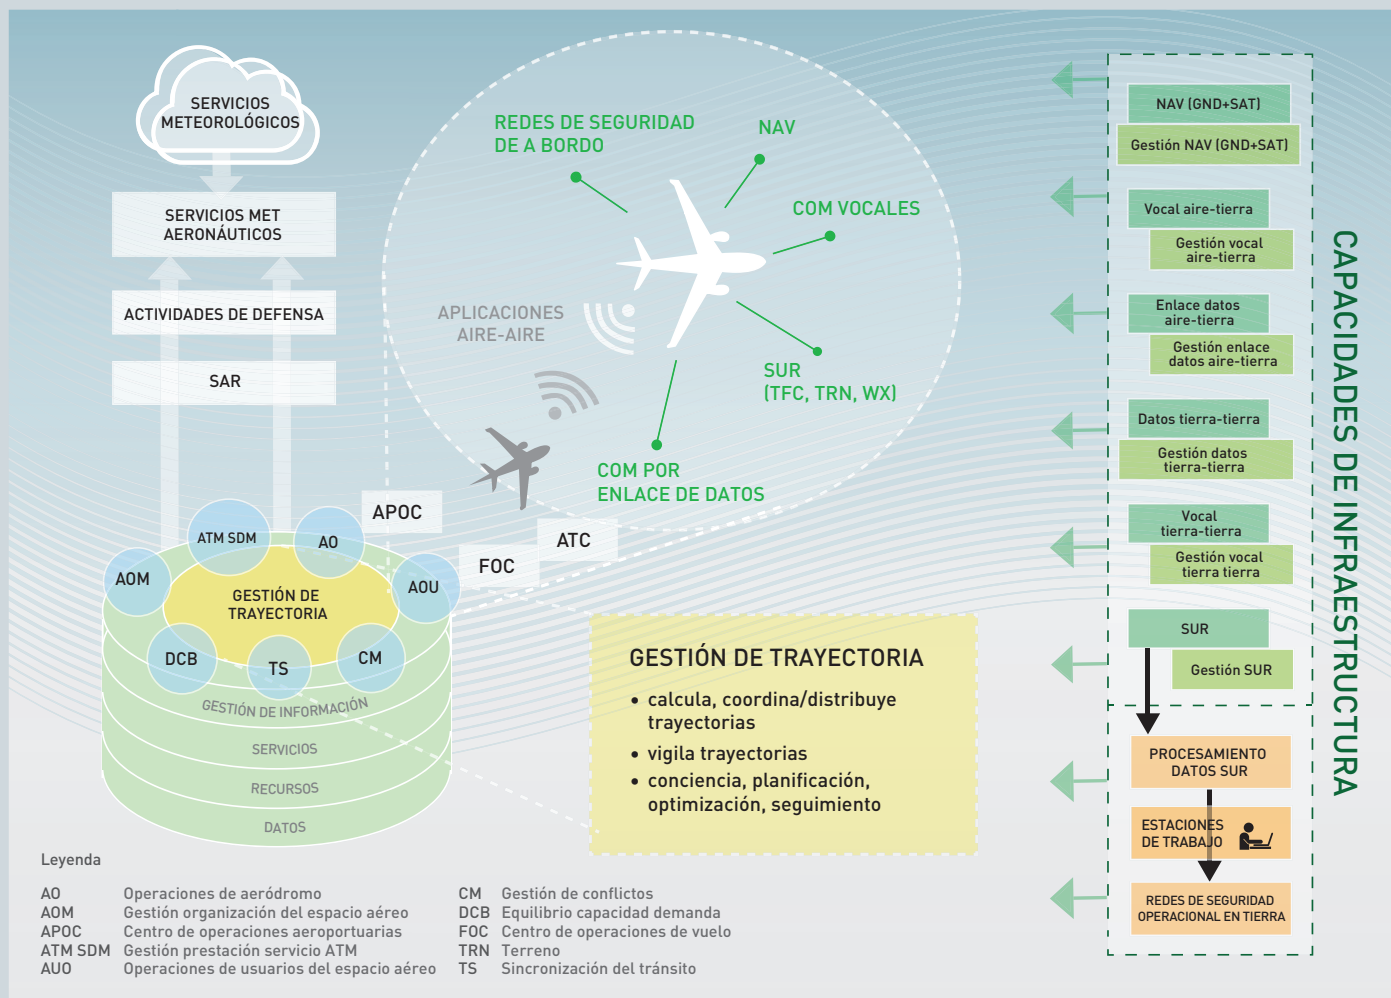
SERVICIOS METEOROLÓGICOS

SERVICIOS MET AERONÁUTICOS

ACTIVIDADES DE DEFENSA

SAR

REDES DE SEGURIDAD DE A BORDO

NAV

COM VOCALES

APLICACIONES AIRE-AIRE

SUR (TFC, TRN, WX)

COM POR ENLACE DE DATOS

APOC

ATC

FOC

ATM SDM

AO

AOM

AOU

GESTIÓN DE TRAYECTORIA

DCB

TS

CM

GESTIÓN DE INFORMACIÓN

SERVICIOS

RECURSOS

DATOS

GESTIÓN DE TRAYECTORIA

• calcula, coordina/distribuye trayectorias

• vigila trayectorias

• conciencia, planificación, optimización, seguimiento

NAV (GND+SAT)

Gestión NAV (GND+SAT)

Vocal aire-tierra

Gestión vocal aire-tierra

Enlace datos aire-tierra

Gestión enlace datos aire-tierra

Datos tierra-tierra

Gestión datos tierra-tierra

Vocal tierra-tierra

Gestión vocal tierra tierra

SUR

Gestión SUR

PROCESAMIENTO DATOS SUR

ESTACIONES DE TRABAJO

REDES DE SEGURIDAD OPERACIONAL EN TIERRA

CAPACIDADES DE INFRAESTRUCTURA

Leyenda

| | | | |
|---|---|---|---|
| AO | Operaciones de aeródromo | CM | Gestión de conflictos |
| AOM | Gestión organización del espacio aéreo | DCB | Equilibrio capacidad demanda |
| APOC | Centro de operaciones aeroportuarias | FOC | Centro de operaciones de vuelo |
| ATM SDM | Gestión prestación servicio ATM | TRN | Terreno |
| AUO | Operaciones de usuarios del espacio aéreo | TS | Sincronización del tránsito |